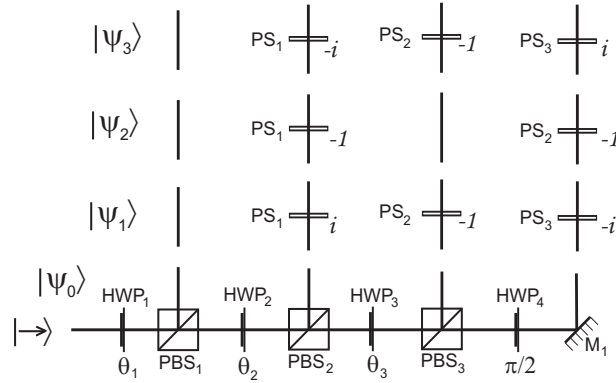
$|\psi_3\rangle$ $PS_1$ $-i$ $PS_2$ $-1$ $PS_3$ $i$

$|\psi_2\rangle$ $PS_1$ $-1$ $PS_2$ $-1$

$|\psi_1\rangle$ $PS_1$ $i$ $PS_2$ $-1$ $PS_3$ $-i$

$|\psi_0\rangle$

$|\rightarrow\rangle$ $HWP_1$ $\theta_1$ $PBS_1$ $HWP_2$ $\theta_2$ $PBS_2$ $HWP_3$ $\theta_3$ $PBS_3$ $HWP_4$ $\pi/2$ $M_1$